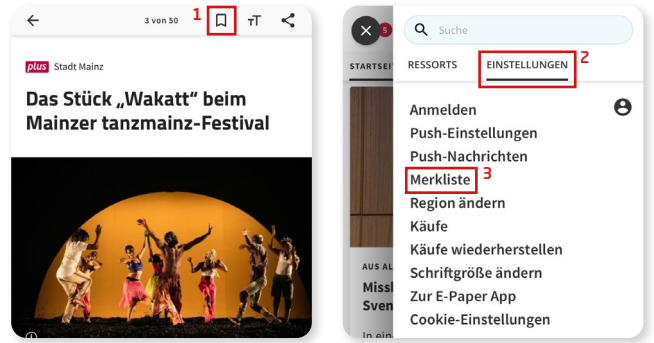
3 von 50 1

plus Stadt Mainz

Das Stück „Wakatt“ beim Mainzer tanzmainz-Festival

5

STARTSEI

AUS AL

Missl

Sven

In ein

Suche

RESSORTS

EINSTELLUNGEN 2

Anmelden

Push-Einstellungen

Push-Nachrichten

Merkliste 3

Region ändern

Käufe

Käufe wiederherstellen

Schriftgröße ändern

Zur E-Paper App

Cookie-Einstellungen